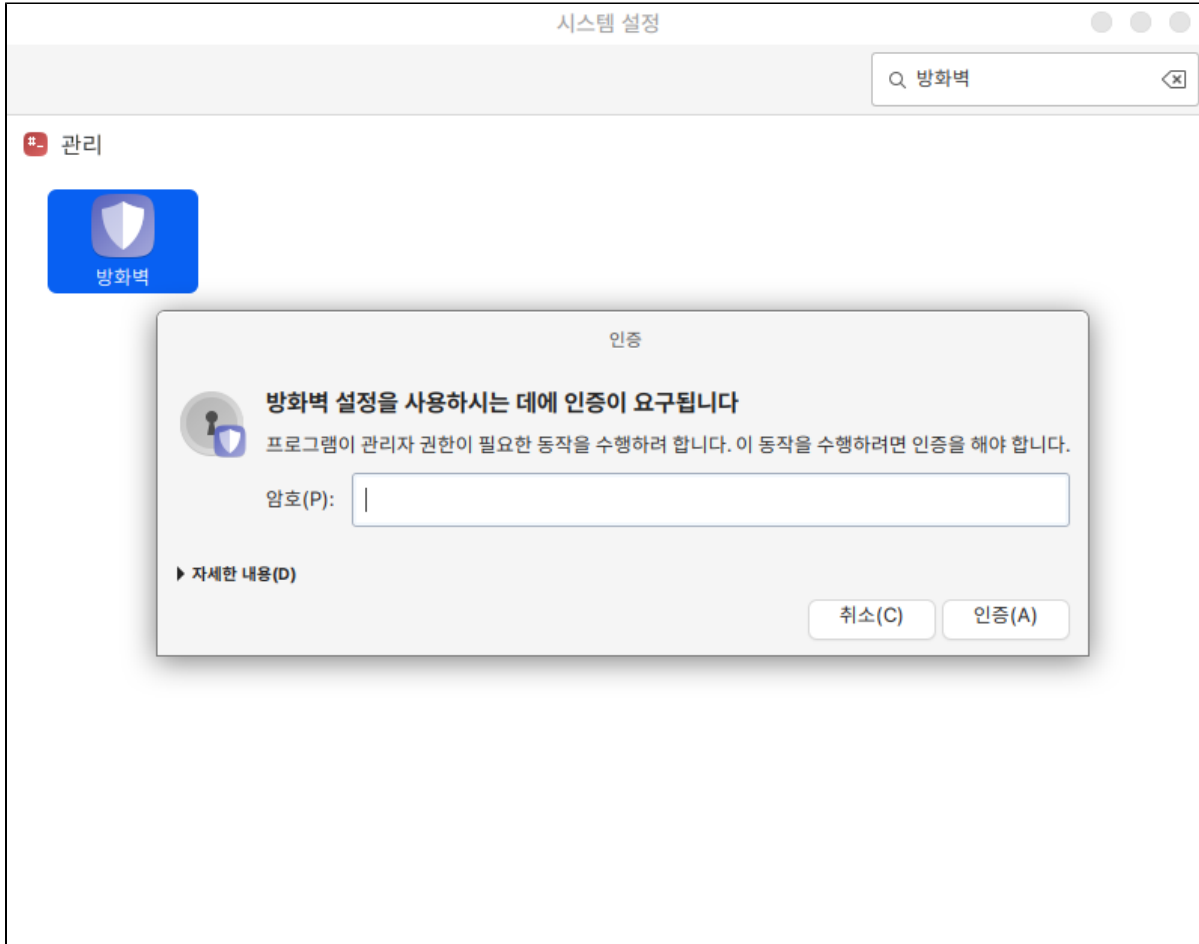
시스템 설정

방화벽

관리

방화벽

인증

방화벽 설정을 사용하시는 데에 인증이 요구됩니다

프로그램이 관리자 권한이 필요한 동작을 수행하려 합니다. 이 동작을 수행하려면 인증을 해야 합니다.

암호(P):

▸ 자세한 내용(D)

취소(C) 인증(A)